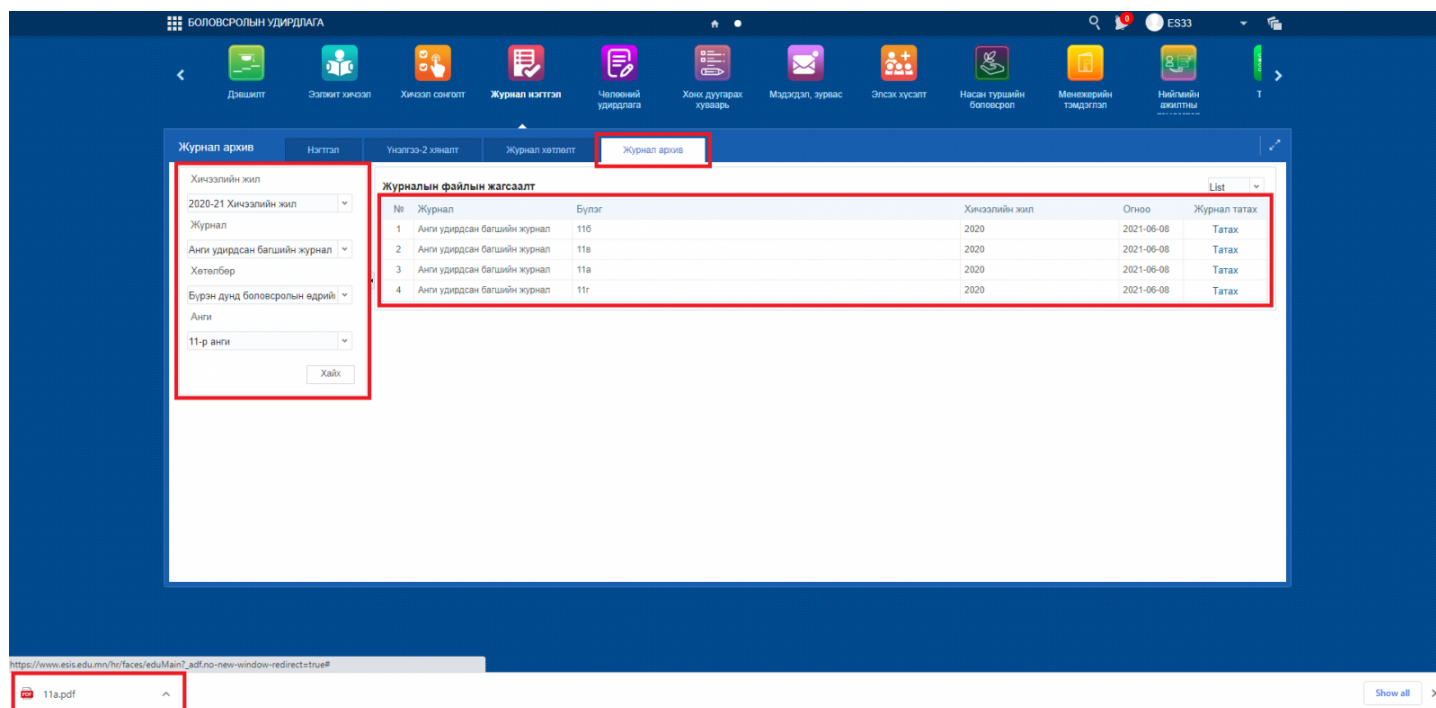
БОЛОВСРОЛЫН УДИРДЛАГА

0 ES33

Дэвшилт
Ээлжит хичээл
Хичээл сонголт
Журнал нэгтгэл
Чөлөөний удирдлага
Хонх дуугарах хуваарь
Мэдэгдэл, зурвас
Элсэх хүсэлт
Насан туршийн боловсрол
Менежерийн тэмдэглэл
Нийгмийн ажилтны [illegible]
Т

Журнал архив
Нэгтгэл
Үнэлгээ-2 хяналт
Журнал хөтлөлт
Журнал архив

Хичээлийн жил
2020-21 Хичээлийн жил
Журнал
Анги удирдсан багшийн журнал
Хөтөлбөр
Бүрэн дунд боловсролын өдрийн
Анги
11-р анги
Хайх

Журналын файлын жагсаалт
List

| № | Журнал | Бүлэг | Хичээлийн жил | Огноо | Журнал татах |
|---|---|---|---|---|---|
| 1 | Анги удирдсан багшийн журнал | 11б | 2020 | 2021-06-08 | Татах |
| 2 | Анги удирдсан багшийн журнал | 11в | 2020 | 2021-06-08 | Татах |
| 3 | Анги удирдсан багшийн журнал | 11а | 2020 | 2021-06-08 | Татах |
| 4 | Анги удирдсан багшийн журнал | 11г | 2020 | 2021-06-08 | Татах |

https://www.esis.edu.mn/hr/faces/eduMain?_adf.no-new-window-redirect=true#

11a.pdf

Show all